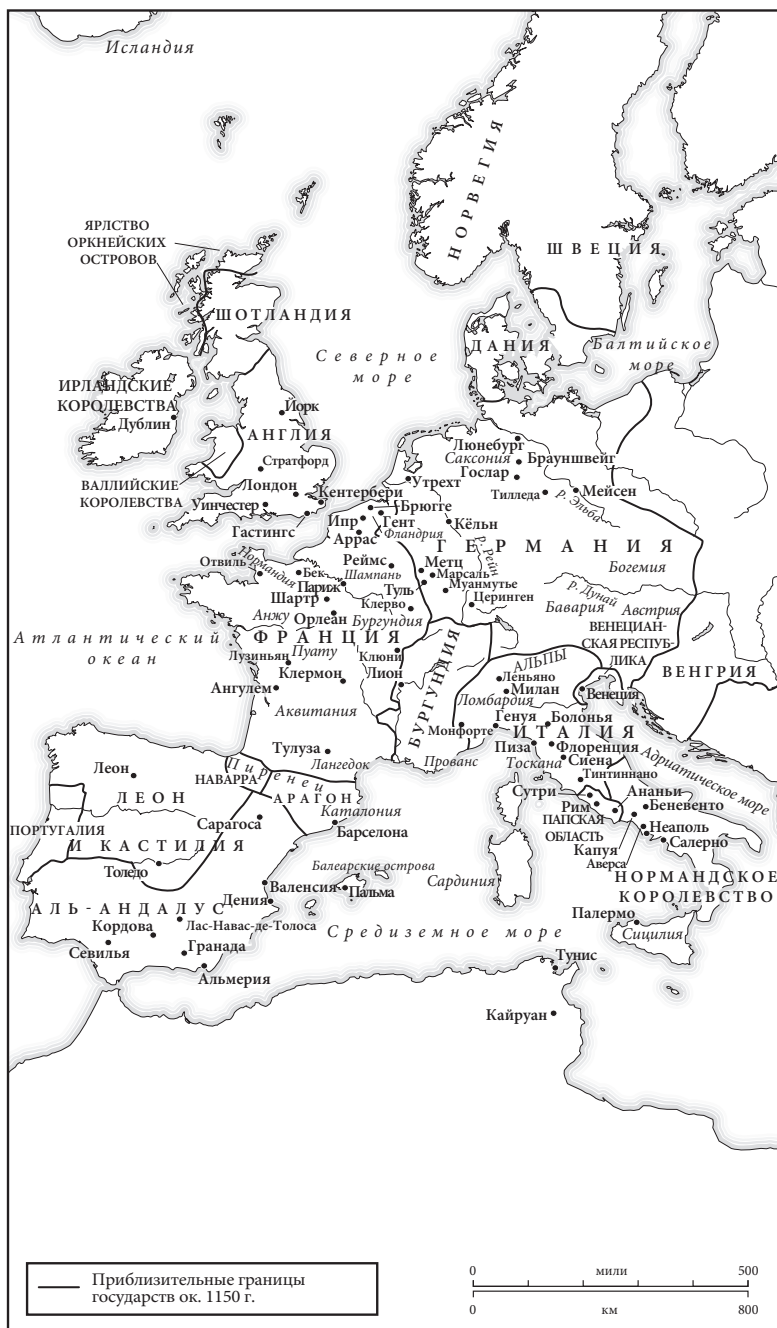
Исландия

НОРВЕГИЯ

ШВЕЦИЯ

ЯРЛСТВО ОРКНЕЙСКИХ ОСТРОВОВ

ШОТЛАНДИЯ

Северное море

ДАНИЯ

Балтийское море

ИРЛАНДСКИЕ КОРОЛЕВСТВА

Дублин

Йорк

АНГЛИЯ

Стратфорд

ВАЛЛИЙСКИЕ КОРОЛЕВСТВА

Лондон

Уинчестер

Кентербери

Гастингс

Люнебург

Саксония

Брауншвейг

Гослар

Утрехт

Тилледа

р. Эльба

Мейсен

Брюгге

Ипр

Гент

Фландрия

Аррас

Кёльн

р. Рейн

ГЕРМАНИЯ

Отвиль

Нормандия

Бек

Реймс

Шампань

Метц

Марсаль

Муанмутье

Церинген

Париж

Шартр

Туль

Богемия

р. Дунай

Бавария

Австрия

Анжу

Орлеан

Клерво

Бургундия

ВЕНЕЦИАНСКАЯ РЕСПУБЛИКА

Атлантический океан

ФРАНЦИЯ

Лузиньян

Пуату

Клюни

БУРГУНДИЯ

АЛЬПЫ

ВЕНГРИЯ

Клермон

Лион

Леньяно

Милан

Венеция

Ангулем

Ломбардия

Аквитания

Генуя

Болонья

Монфорте

ИТАЛИЯ

Тулуза

Пиза

Флоренция

Сиена

Леон

Пиренеи

НАВАРРА

Лангедок

Прованс

Тоскана

Гинтиннано

Адриатическое море

ЛЕОН

АРАГОН

Каталония

Сутри

Рим

Ананьи

Беневенто

ПОРТУГАЛИЯ

Сарагоса

Барселона

ПАПСКАЯ ОБЛАСТЬ

Неаполь

И КАСТИЛИЯ

Капуя

Салерно

Толедо

Балеарские острова

Аверса

Сардиния

НОРМАНДСКОЕ КОРОЛЕВСТВО

Валенсия

Пальма

АЛЬ-АНДАЛУС

Дения

Кордова

Лас-Навас-де-Толоса

Средиземное море

Палермо

Сицилия

Севилья

Гранада

Альмерия

Тунис

Кайруан

Приблизительные границы государств ок. 1150 г.

0

мили

500

0

км

800